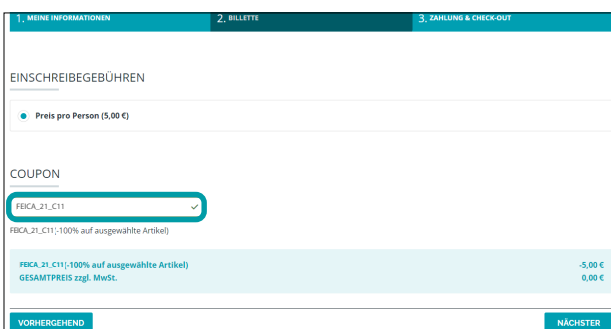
1. MEINE INFORMATIONEN
2. BILLETTE
3. ZAHLUNG & CHECK-OUT

EINSCHREIBEGEBÜHREN

Preis pro Person (5,00 €)

COUPON

FEICA_21_C11

FEICA_21_C11(-100% auf ausgewählte Artikel)

FEICA_21_C11(-100% auf ausgewählte Artikel) -5,00 €
GESAMTPREIS zzgl. MwSt. 0,00 €

VORHERGEHEND
NÄCHSTER